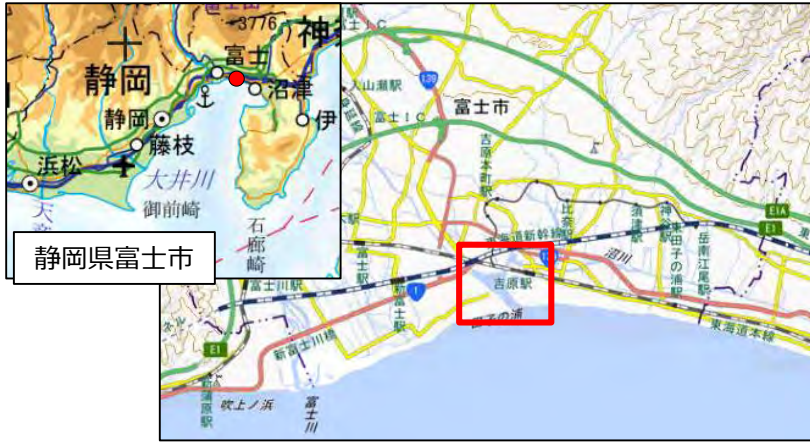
3776
神
富士
静岡
沼津
静岡
伊
藤枝
浜松
大井川
御前崎
石廊崎
天
静岡県富士市
富士IC
入山瀬駅
139
富士IC
富士市
吉原本町駅
比奈駅
須津駅
神谷駅
岳南江尾駅
東田子の浦駅
沼川
E1A
E1
東海道新幹線
1
吉原駅
田子の浦
東海道本線
富士駅
富士川駅
新富士駅
富士川
E1
新富士川橋
新蒲原駅
吹上ノ浜
富士川